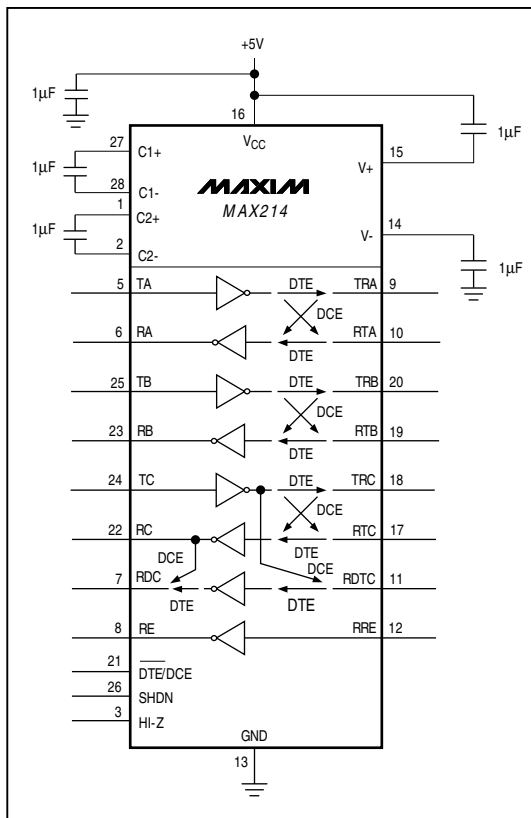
+5V

1µF

16

V$_{CC}$

1µF

27 C1+

1µF

28 C1-

MAXIM

MAX214

15 V+

1 C2+

1µF

2 C2-

V- 14

1µF

5 TA

DTE

TRA 9

DCE

6 RA

DTE

RTA 10

25 TB

DTE

TRB 20

DCE

23 RB

DTE

RTB 19

24 TC

DTE

TRC 18

DCE

22 RC

DCE

DTE

RTC 17

DCE

7 RDC

DTE

DTE

RDTC 11

8 RE

RRE 12

21 $\overline{\text{DTE}}$/DCE

26 SHDN

3 HI-Z

GND

13